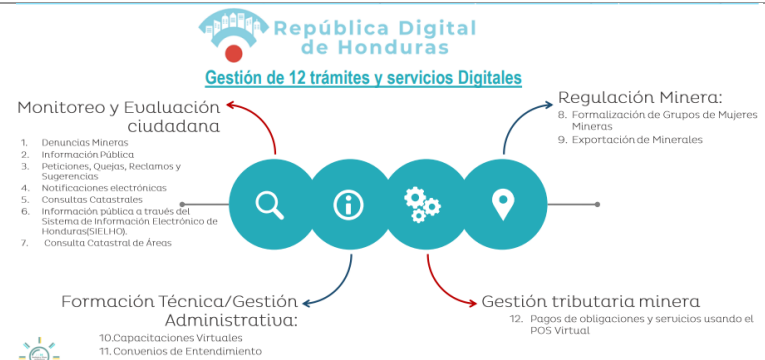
República Digital de Honduras

Gestión de 12 trámites y servicios Digitales

Monitoreo y Evaluación ciudadana

1. Denuncias Mineras
2. Información Pública
3. Peticiones, Quejas, Reclamos y Sugerencias
4. Notificaciones electrónicas
5. Consultas Catastrales
6. Información pública a través del Sistema de Información Electrónico de Honduras(SIELHO).
7. Consulta Catastral de Áreas

Regulación Minera:

8. Formalización de Grupos de Mujeres Mineras
9. Exportación de Minerales

Formación Técnica/Gestión Administrativa:

10.Capacitaciones Virtuales
11. Convenios de Entendimiento

Gestión tributaria minera

12. Pagos de obligaciones y servicios usando el POS Virtual